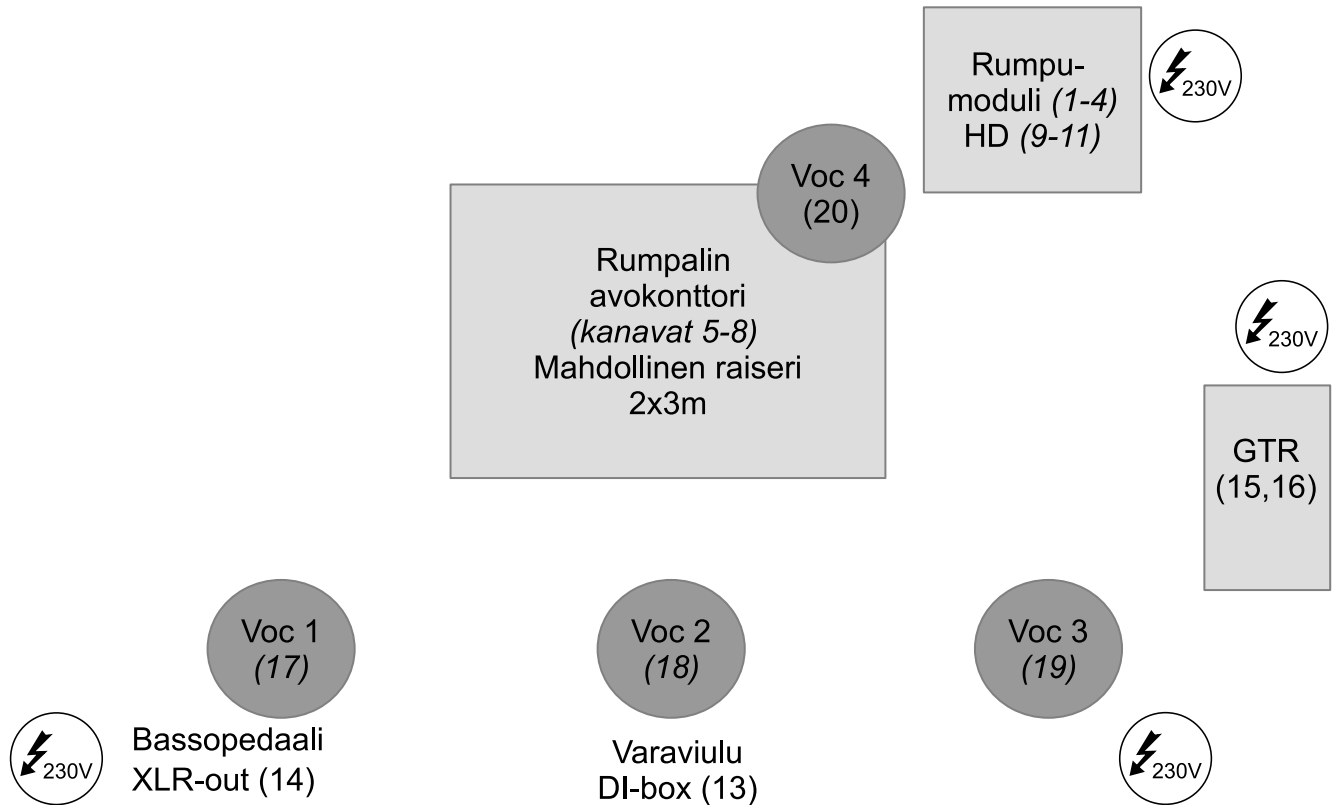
Rumpumoduli (1-4)
HD (9-11)

230V

Voc 4
(20)

Rumpalin avokonttori
(kanavat 5-8)
Mahdollinen raiseri
2x3m

230V

GTR
(15,16)

Voc 1
(17)

Voc 2
(18)

Voc 3
(19)

230V

Bassopedaali
XLR-out (14)

Varaviulu
DI-box (13)

230V